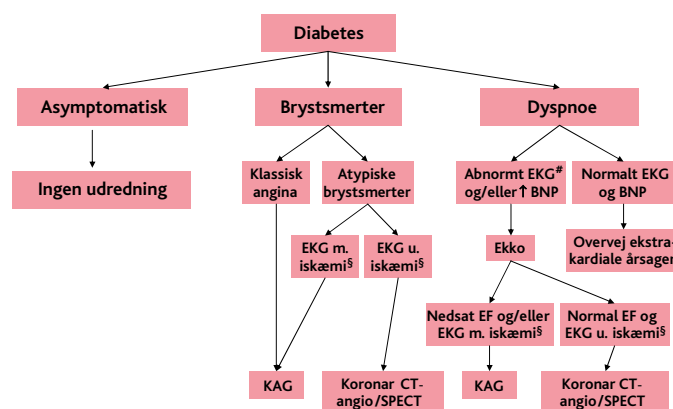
Diabetes

Asymptomatisk

Ingen udredning

Brystsmerter

Klassisk angina

Atypiske brystsmerter

EKG m. iskæmi$^§$

EKG u. iskæmi$^§$

KAG

Koronar CT-angio/SPECT

Dyspnoe

Abnormt EKG$^\#$ og/eller $\uparrow$ BNP

Normalt EKG og BNP

Overvej ekstra-kardiale årsager

Ekko

Nedsat EF og/eller EKG m. iskæmi$^§$

Normal EF og EKG u. iskæmi$^§$

KAG

Koronar CT-angio/SPECT